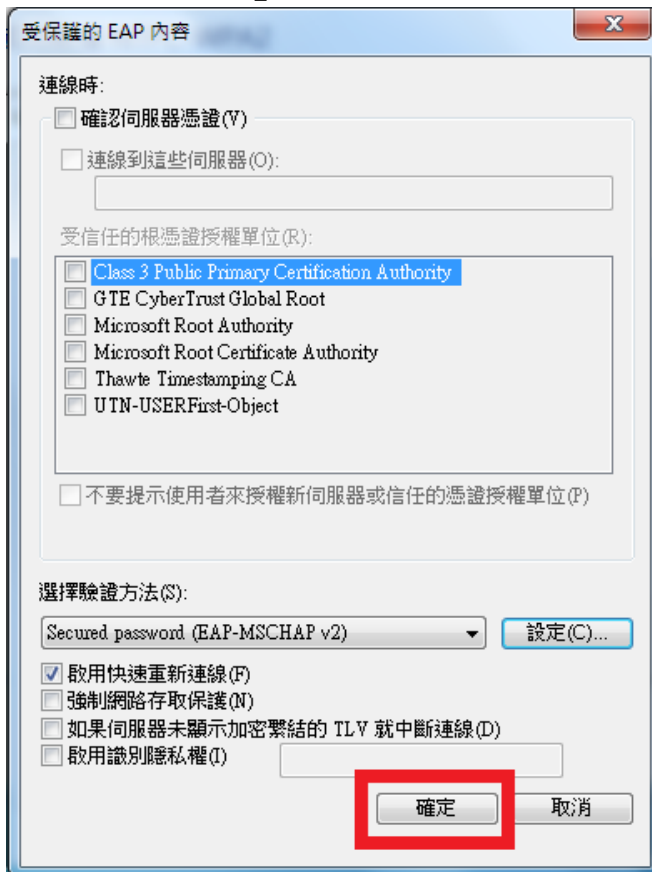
受保護的 EAP 內容

連線時:

確認伺服器憑證(V)

連線到這些伺服器(O):

受信任的根憑證授權單位(R):

Class 3 Public Primary Certification Authority
GTE CyberTrust Global Root
Microsoft Root Authority
Microsoft Root Certificate Authority
Thawte Timestamping CA
UTN-USERFirst-Object

不要提示使用者來授權新伺服器或信任的憑證授權單位(P)

選擇驗證方法(S):

Secured password (EAP-MSCHAP v2)

設定(C)...

啟用快速重新連線(F)
強制網路存取保護(N)
如果伺服器未顯示加密繫結的 TLV 就中斷連線(D)
啟用識別隱私權(I)

確定

取消